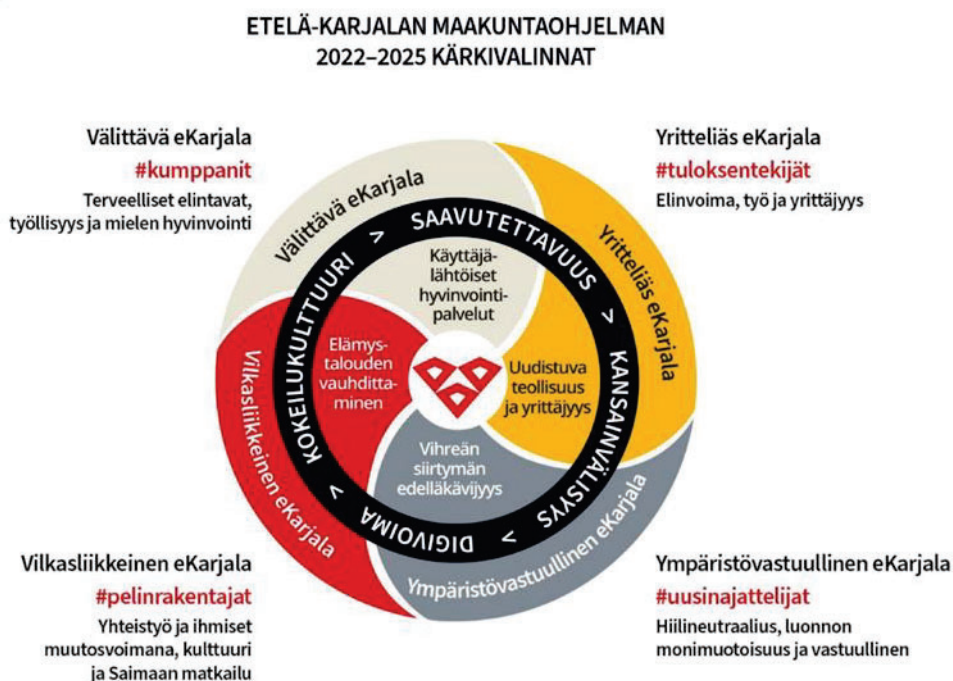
ETELÄ-KARJALAN MAAKUNTAOHJELMAN
2022–2025 KÄRKIVALINNAT

Välittävä eKarjala
#kumppanit
Terveelliset elintavat, työllisyys ja mielen hyvinvointi

Yritteliäs eKarjala
#tuloksentekijät
Elinvoima, työ ja yrittäjyys

Välittävä eKarjala

Yritteliäs eKarjala

Vilkasliikkeinen eKarjala

Ympäristövastuullinen eKarjala

SAAVUTETTAVUUS >

KANSAINVÄLISYYS <

DIGIVOIMA <

KOKEILUKULTTUURI >

Käyttäjälähtöiset hyvinvointipalvelut

Elämystalouden vauhdittaminen

Uudistuva teollisuus ja yrittäjyys

Vihreän siirtymän edelläkävijyys

Vilkasliikkeinen eKarjala
#pelinrakentajat
Yhteistyö ja ihmiset muutosvoimana, kulttuuri ja Saimaan matkailu

Ympäristövastuullinen eKarjala
#uusinajattelijat
Hiilineutraalius, luonnon monimuotoisuus ja vastuullinen